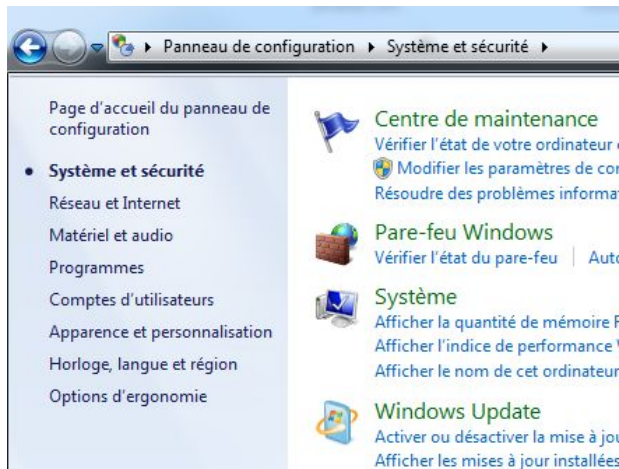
Panneau de configuration ▸ Système et sécurité ▸

Page d'accueil du panneau de configuration

Système et sécurité

Réseau et Internet

Matériel et audio

Programmes

Comptes d'utilisateurs

Apparence et personnalisation

Horloge, langue et région

Options d'ergonomie

Centre de maintenance

Vérifier l'état de votre ordinateur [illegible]

Modifier les paramètres de co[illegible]

Résoudre des problèmes informa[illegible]

Pare-feu Windows

Vérifier l'état du pare-feu | Aut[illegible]

Système

Afficher la quantité de mémoire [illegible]

Afficher l'indice de performance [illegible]

Afficher le nom de cet ordinateur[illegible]

Windows Update

Activer ou désactiver la mise à jou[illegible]

Afficher les mises à jour installées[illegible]